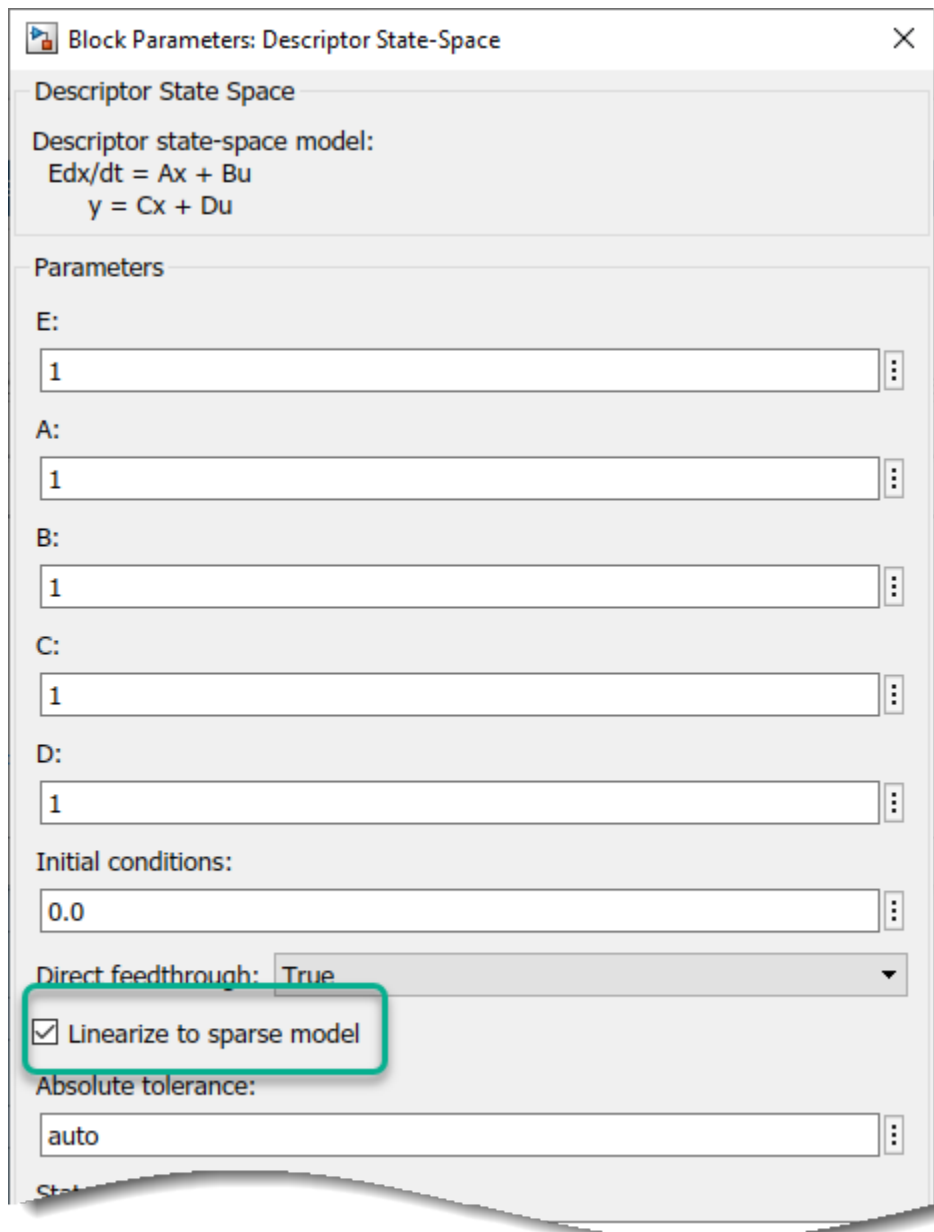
Block Parameters: Descriptor State-Space

Descriptor State Space

Descriptor state-space model:
Edx/dt = Ax + Bu
y = Cx + Du

Parameters

E:

1

A:

1

B:

1

C:

1

D:

1

Initial conditions:

0.0

Direct feedthrough: True

☑ Linearize to sparse model

Absolute tolerance:

auto

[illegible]